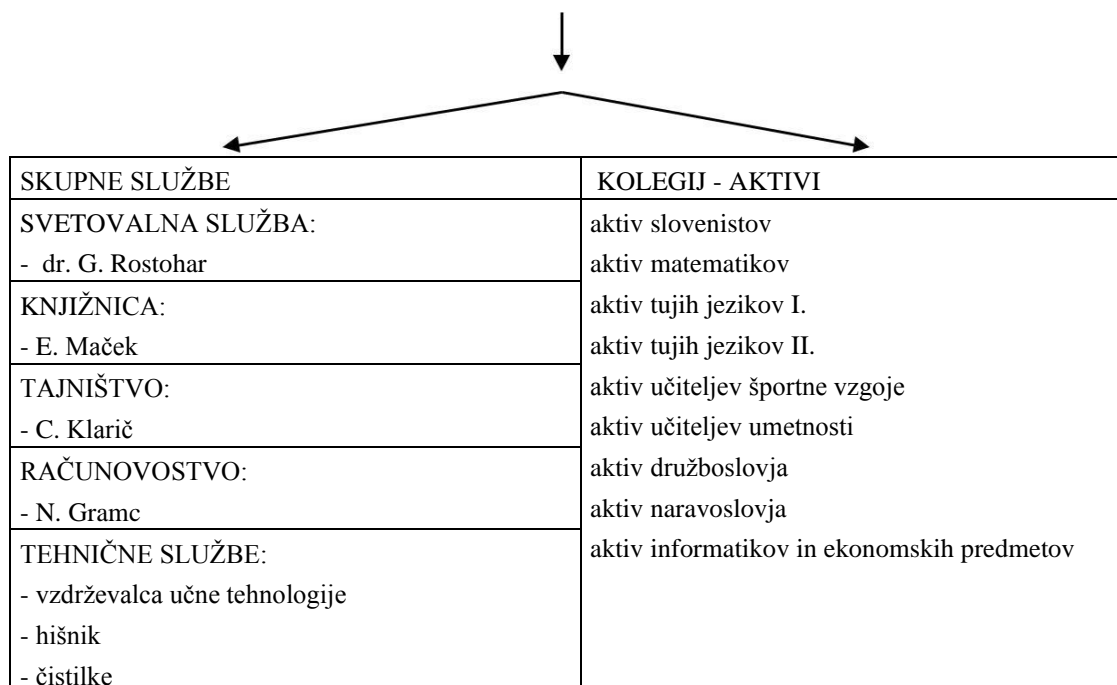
| SKUPNE SLUŽBE | KOLEGIJ - AKTIVI |
|---|---|
| SVETOVALNA SLUŽBA:<br>- dr. G. Rostohar | aktiv slovenistov<br>aktiv matematikov |
| KNJIŽNICA:<br>- E. Maček | aktiv tujih jezikov I.<br>aktiv tujih jezikov II. |
| TAJNIŠTVO:<br>- C. Klarič | aktiv učiteljev športne vzgoje<br>aktiv učiteljev umetnosti |
| RAČUNOVOSTVO:<br>- N. Gramc | aktiv družboslovja<br>aktiv naravoslovja |
| TEHNIČNE SLUŽBE:<br>- vzdrževalca učne tehnologije<br>- hišnik<br>- čistilke | aktiv informatikov in ekonomskih predmetov |